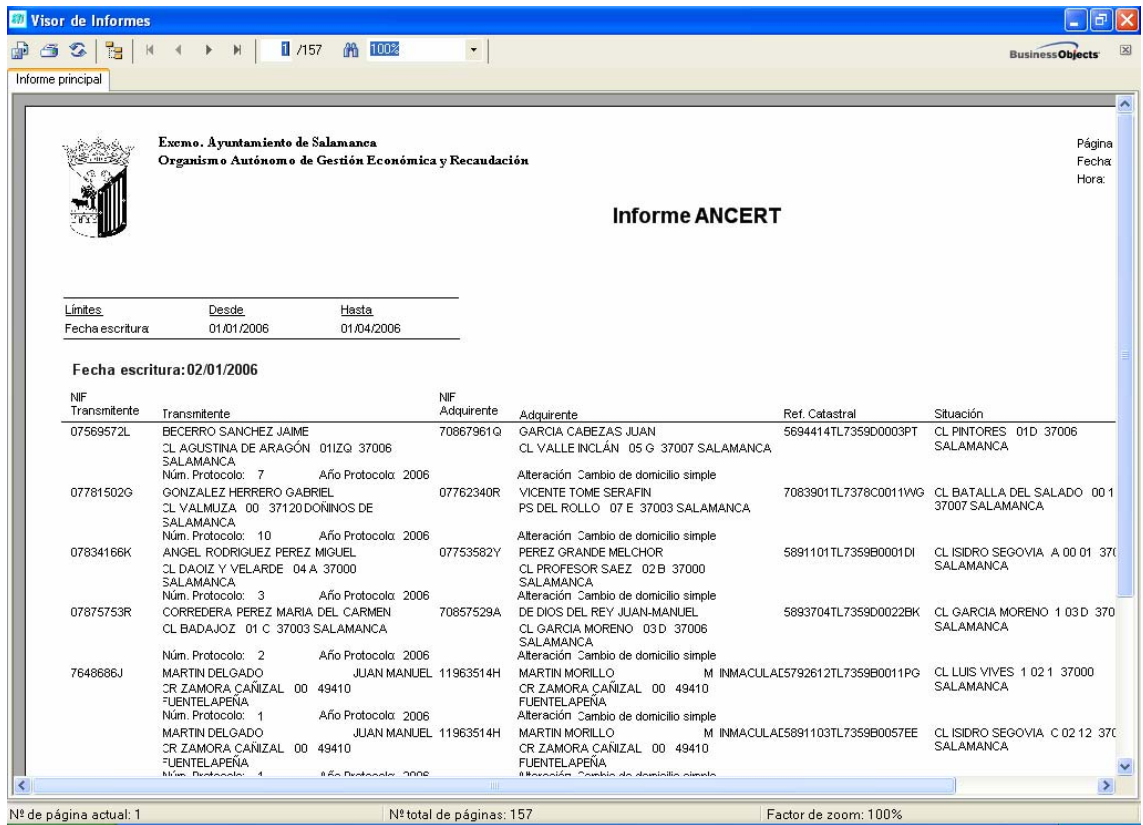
Visor de Informes

1 /157 100%

BusinessObjects

Informe principal

Excmo. Ayuntamiento de Salamanca
Organismo Autónomo de Gestión Económica y Recaudación

Página
Fecha
Hora:

Informe ANCERT

| Límites | Desde | Hasta |
|---|---|---|
| Fecha escritura | 01/01/2006 | 01/04/2006 |

Fecha escritura: 02/01/2006

| NIF Transmitente | Transmitente | NIF Adquirente | Adquirente | Ref. Catastral | Situación |
|---|---|---|---|---|---|
| 07569572L | BECERRO SANCHEZ JAIME CL AGUSTINA DE ARAGÓN 01IZQ 37006 SALAMANCA Núm. Protocolo: 7 Año Protocolo: 2006 | 70867961Q | GARCIA CABEZAS JUAN CL VALLE INCLÁN 05 G 37007 SALAMANCA Alteración Cambio de domicilio simple | 5694414TL7359D0003PT | CL PINTORES 01D 37006 SALAMANCA |
| 07781502G | GONZALEZ HERRERO GABRIEL CL VALMUZA 00 37120 DOÑINOS DE SALAMANCA Núm. Protocolo: 10 Año Protocolo: 2006 | 07762340R | VICENTE TOME SERAFIN PS DEL ROLLO 07 E 37003 SALAMANCA Alteración Cambio de domicilio simple | 7083901TL7378C0011WG | CL BATALLA DEL SALADO 00 1 37007 SALAMANCA |
| 07834166K | ANGEL RODRIGUEZ PEREZ MIGUEL CL DAOIZ Y VELARDE 04 A 37000 SALAMANCA Núm. Protocolo: 3 Año Protocolo: 2006 | 07753582Y | PEREZ GRANDE MELCHOR CL PROFESOR SAEZ 02 B 37000 SALAMANCA Alteración Cambio de domicilio simple | 5891101TL7359B0001DI | CL ISIDRO SEGOVIA A 00 01 37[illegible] SALAMANCA |
| 07875753R | CORREDERA PEREZ MARIA DEL CARMEN CL BADAJOZ 01 C 37003 SALAMANCA Núm. Protocolo: 2 Año Protocolo: 2006 | 70857529A | DE DIOS DEL REY JUAN-MANUEL CL GARCIA MORENO 03 D 37006 SALAMANCA Alteración Cambio de domicilio simple | 5893704TL7359B0022BK | CL GARCIA MORENO 1 03 D 370 SALAMANCA |
| 7648686J | MARTIN DELGADO JUAN MANUEL CR ZAMORA CAÑIZAL 00 49410 FUENTELAPEÑA Núm. Protocolo: 1 Año Protocolo: 2006 | 11963514H | MARTIN MORILLO M INMACULAD CR ZAMORA CAÑIZAL 00 49410 FUENTELAPEÑA Alteración Cambio de domicilio simple | 5792612TL7359B0011PG | CL LUIS VIVES 1 02 1 37000 SALAMANCA |
| | MARTIN DELGADO JUAN MANUEL CR ZAMORA CAÑIZAL 00 49410 FUENTELAPEÑA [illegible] | 11963514H | MARTIN MORILLO M INMACULAD CR ZAMORA CAÑIZAL 00 49410 FUENTELAPEÑA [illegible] | 5891103TL7359B0057EE | CL ISIDRO SEGOVIA C 02 12 37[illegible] SALAMANCA |

Nº de página actual: 1    Nº total de páginas: 157    Factor de zoom: 100%